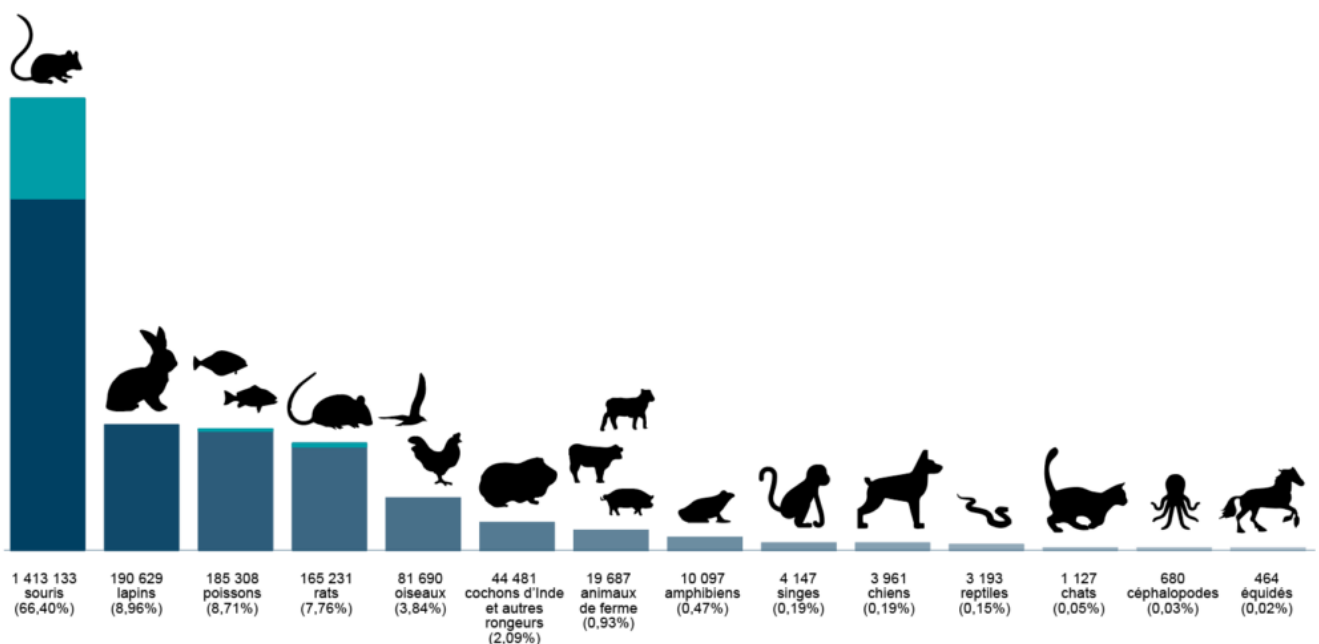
1 413 133
souris
(66,40%)

190 629
lapins
(8,96%)

185 308
poissons
(8,71%)

165 231
rats
(7,76%)

81 690
oiseaux
(3,84%)

44 481
cochons d'Inde
et autres
rongeurs
(2,09%)

19 687
animaux
de ferme
(0,93%)

10 097
amphibiens
(0,47%)

4 147
singes
(0,19%)

3 961
chiens
(0,19%)

3 193
reptiles
(0,15%)

1 127
chats
(0,05%)

680
céphalopodes
(0,03%)

464
équidés
(0,02%)